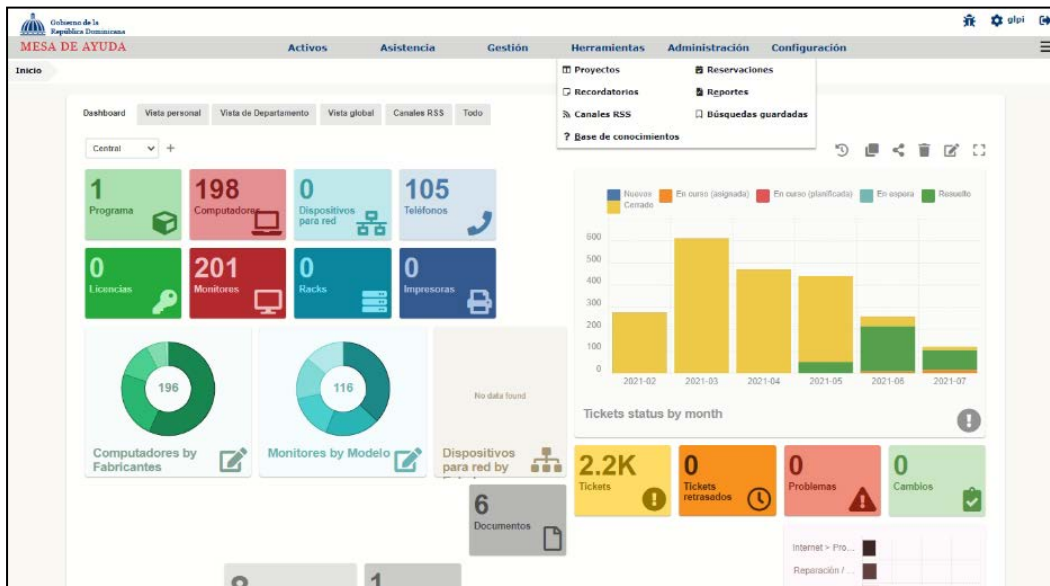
Gobierno de la República Dominicana

glpi

MESA DE AYUDA

Activos Asistencia Gestión Herramientas Administración Configuración

Inicio

Proyectos
Reservaciones
Recordatorios
Reportes
Canales RSS
Búsquedas guardadas
Base de conocimientos

Dashboard | Vista personal | Vista de Departamento | Vista global | Canales RSS | Todo

Central +

1 Programa

198 Computadores

0 Dispositivos para red

105 Teléfonos

0 Licencias

201 Monitores

0 Racks

0 Impresoras

196

116

No data found

Computadores by Fabricantes

Monitores by Modelo

Dispositivos para red by

6 Documentos

Nuevos | En curso (asignada) | En curso (planificada) | En espera | Resuelto | Cerrado

600
500
400
300
200
100
0

2021-02 2021-03 2021-04 2021-05 2021-06 2021-07

Tickets status by month

2.2K Tickets

0 Tickets retrasados

0 Problemas

0 Cambios

Internet > Pro...

Reparación / ...

8

1